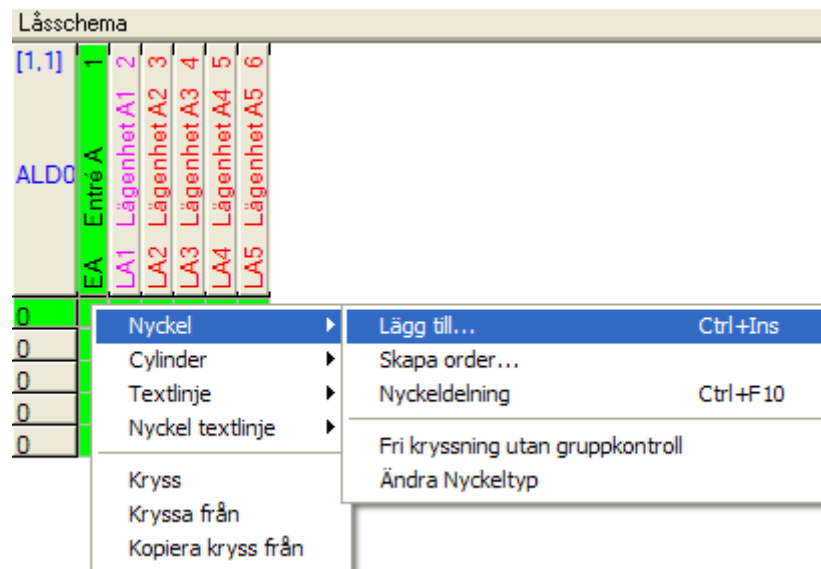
Låsschema

[1,1]

ALD0

| 1 | 2 | 3 | 4 | 5 | 6 |
|---|---|---|---|---|---|
| Entré A | Lägenhet A1 | Lägenhet A2 | Lägenhet A3 | Lägenhet A4 | Lägenhet A5 |
| EA | LA1 | LA2 | LA3 | LA4 | LA5 |

0
0
0
0
0

Nyckel
Cylinder
Textlinje
Nyckel textlinje

Kryss
Kryssa från
Kopiera kryss från

Lägg till... Ctrl+Ins
Skapa order...
Nyckeldelning Ctrl+F10

Fri kryssning utan gruppkontroll
Ändra Nyckeltyp